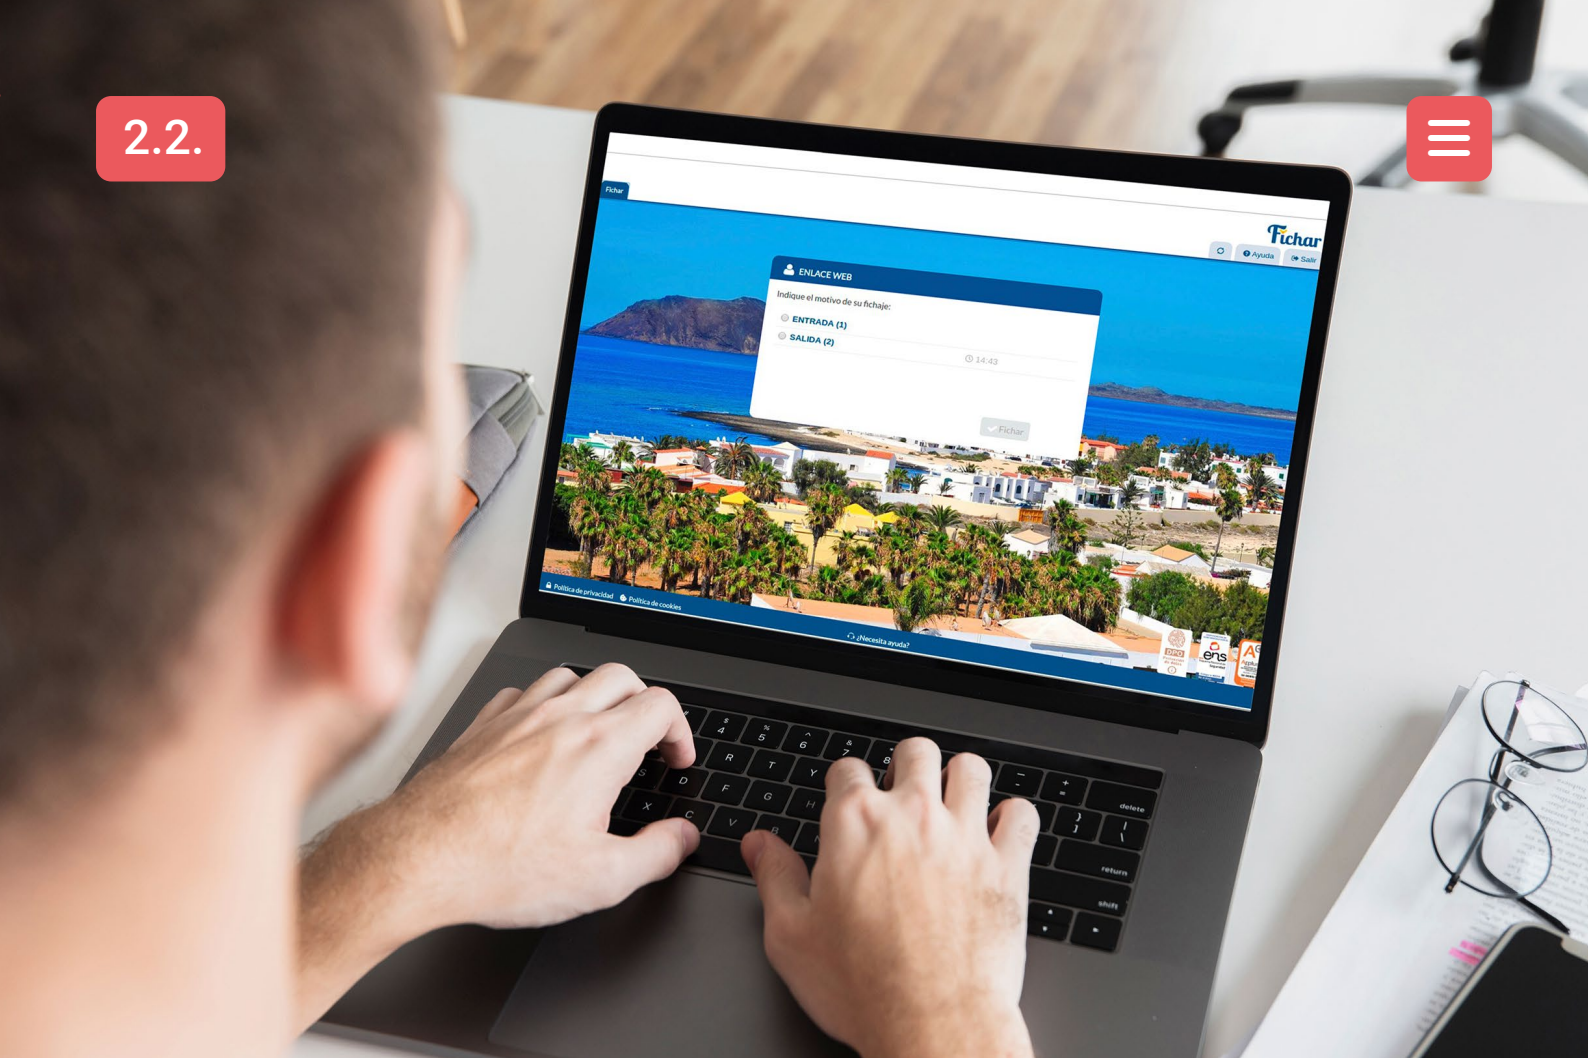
2.2.

Fichar

Fichar

Ayuda

Salir

ENLACE WEB

Indique el motivo de su fichaje:

ENTRADA (1)

SALIDA (2)

14:43

Fichar

Política de privacidad

Política de cookies

¿Necesita ayuda?

DPO

ens

$ 4

% 5

^ 6

& 7

8

R

T

Y

S

D

F

G

H

X

C

V

B

delete

return

shift